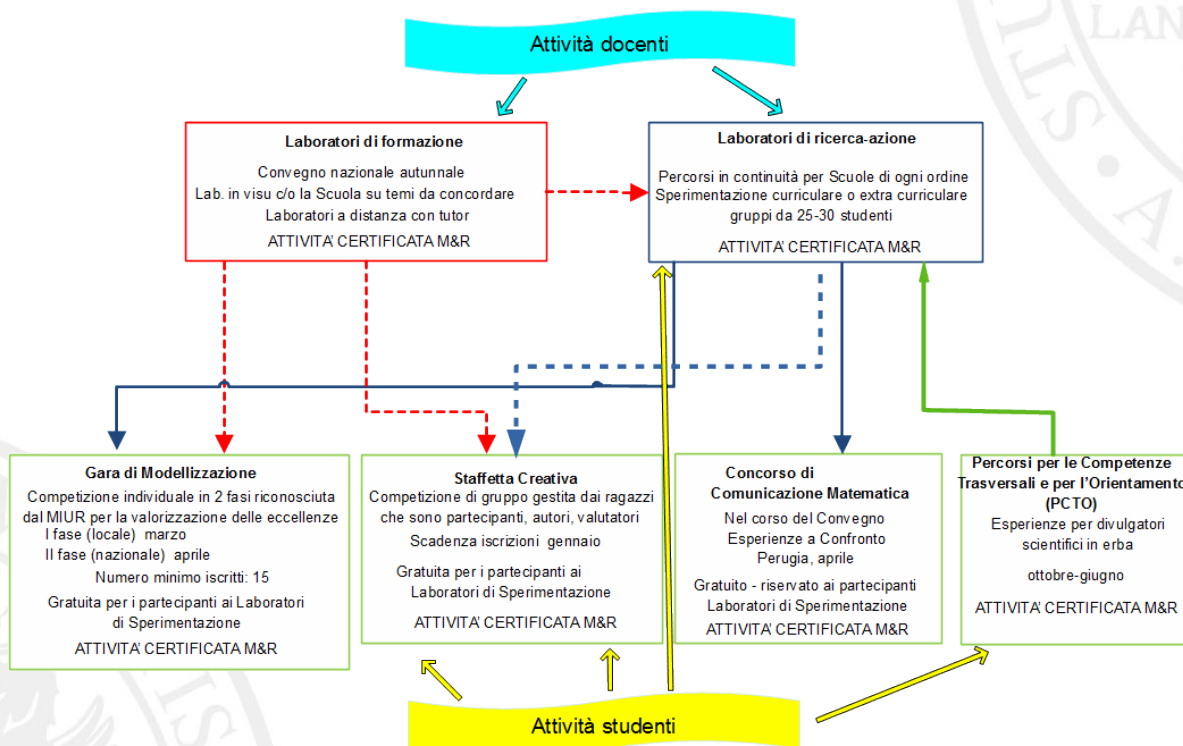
Attività docenti

**Laboratori di formazione**

Convegno nazionale autunnale
Lab. in visu c/o la Scuola su temi da concordare
Laboratori a distanza con tutor

ATTIVITA' CERTIFICATA M&R

**Laboratori di ricerca-azione**

Percorsi in continuità per Scuole di ogni ordine
Sperimentazione curriculare o extra curriculare
gruppi da 25-30 studenti

ATTIVITA' CERTIFICATA M&R

**Gara di Modellizzazione**

Competizione individuale in 2 fasi riconosciuta dal MIUR per la valorizzazione delle eccellenze
I fase (locale) marzo
II fase (nazionale) aprile

Numero minimo iscritti: 15

Gratuita per i partecipanti ai Laboratori di Sperimentazione

ATTIVITA' CERTIFICATA M&R

**Staffetta Creativa**

Competizione di gruppo gestita dai ragazzi che sono partecipanti, autori, valutatori

Scadenza iscrizioni gennaio

Gratuita per i partecipanti ai Laboratori di Sperimentazione

ATTIVITA' CERTIFICATA M&R

**Concorso di Comunicazione Matematica**

Nel corso del Convegno
Esperienze a Confronto
Perugia, aprile

Gratuito - riservato ai partecipanti Laboratori di Sperimentazione

ATTIVITA' CERTIFICATA M&R

**Percorsi per le Competenze Trasversali e per l'Orientamento (PCTO)**

Esperienze per divulgatori scientifici in erba

ottobre-giugno

ATTIVITA' CERTIFICATA M&R

Attività studenti